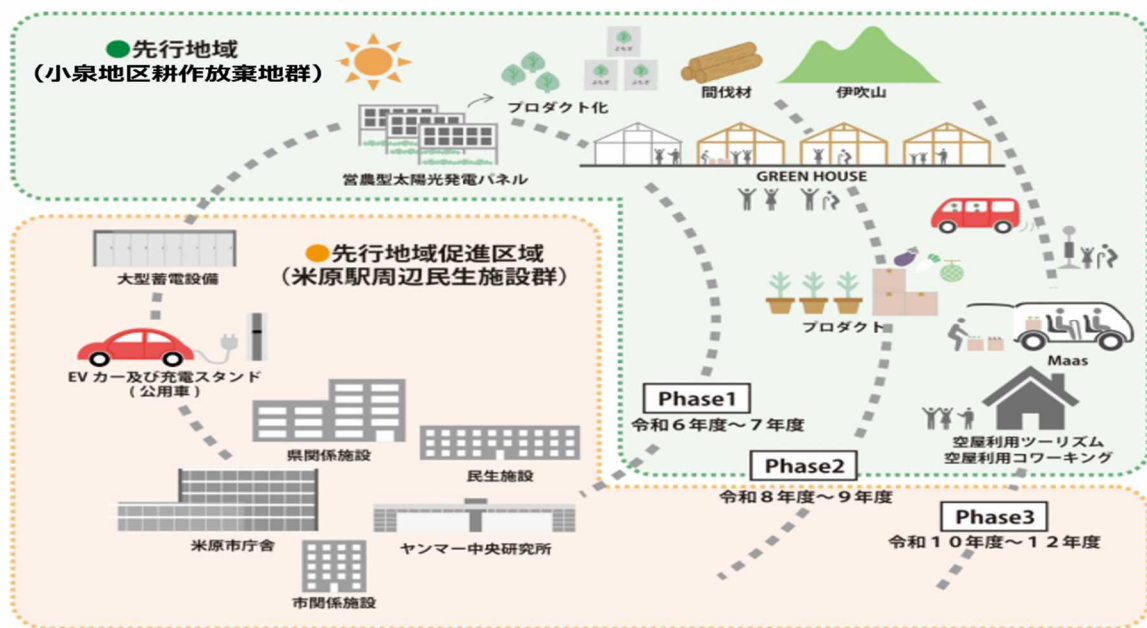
●先行地域
（小泉地区耕作放棄地群）

プロダクト化

間伐材

伊吹山

営農型太陽光発電パネル

GREEN HOUSE

●先行地域促進区域
（米原駅周辺民生施設群）

大型蓄電設備

EV カー及び充電スタンド
（公用車）

プロダクト

Maas

Phase1
令和６年度～７年度

県関係施設

民生施設

空屋利用ツーリズム
空屋利用コワーキング

Phase2
令和８年度～９年度

Phase3
令和１０年度～１２年度

米原市庁舎

ヤンマー中央研究所

市関係施設